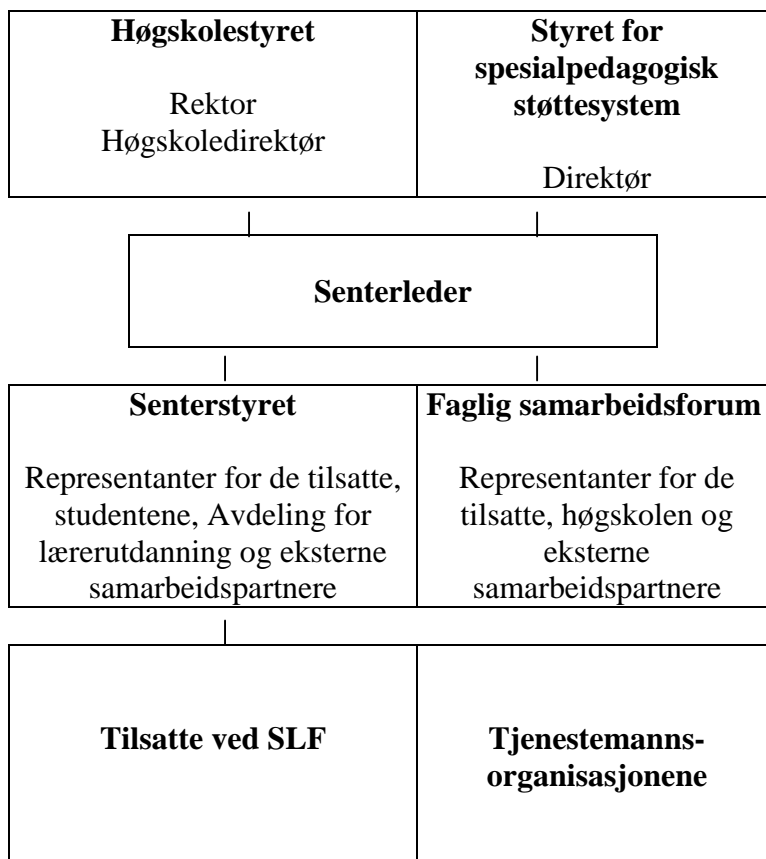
**Høgskolestyret**

Rektor
Høgskoledirektør

**Styret for spesialpedagogisk støttesystem**

Direktør

**Senterleder**

**Senterstyret**

Representanter for de tilsatte, studentene, Avdeling for lærerutdanning og eksterne samarbeidspartnere

**Faglig samarbeidsforum**

Representanter for de tilsatte, høgskolen og eksterne samarbeidspartnere

**Tilsatte ved SLF**

**Tjenestemanns-organisasjonene**